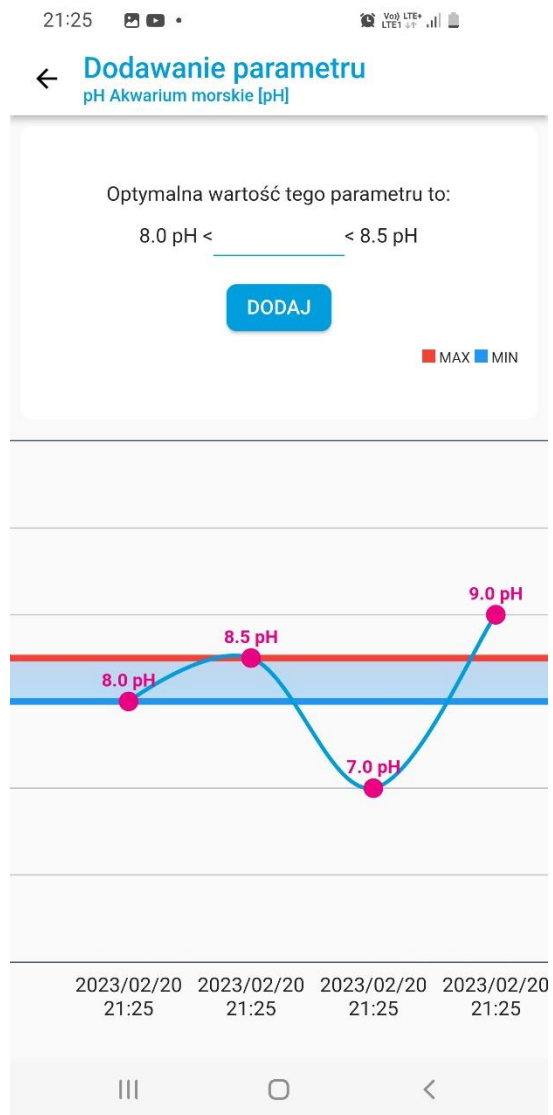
21:25

Vo) LTE+ LTE1

Dodawanie parametru
pH Akwarium morskie [pH]

Optymalna wartość tego parametru to:
8.0 pH < < 8.5 pH

DODAJ

MAX MIN

9.0 pH
8.5 pH
8.0 pH
7.0 pH

2023/02/20 21:25
2023/02/20 21:25
2023/02/20 21:25
2023/02/20 21:25